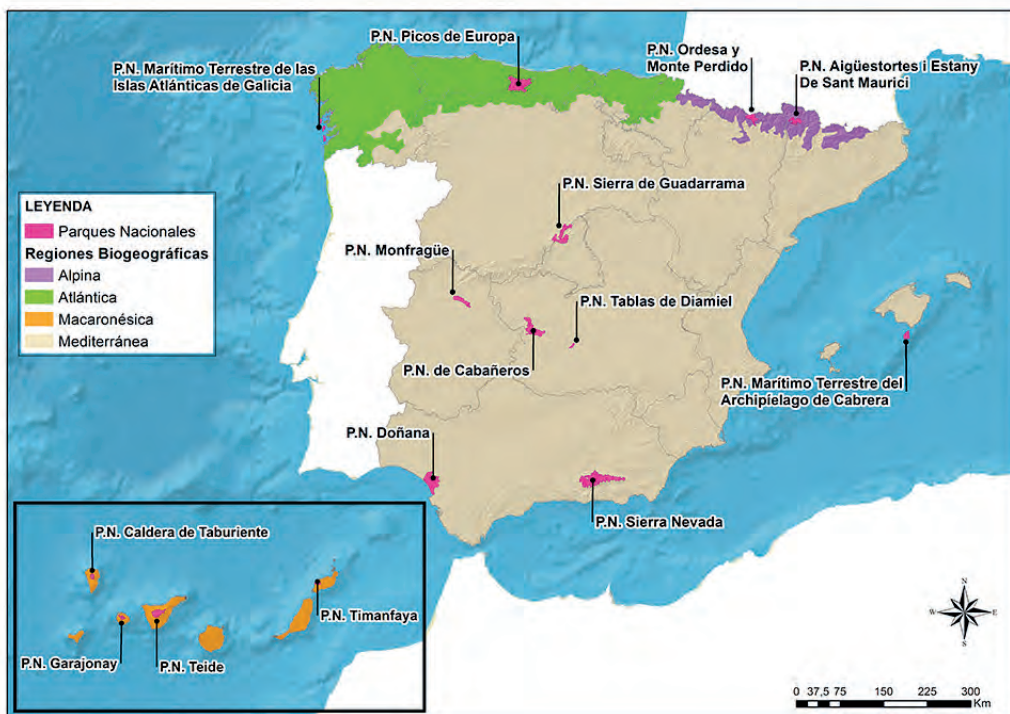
P.N. Picos de Europa

P.N. Marítimo Terrestre de las Islas Atlánticas de Galicia

P.N. Ordesa y Monte Perdido

P.N. Aigüestortes i Estany De Sant Maurici

LEYENDA
Parques Nacionales
Regiones Biogeográficas
Alpina
Atlántica
Macaronésica
Mediterránea

P.N. Sierra de Guadarrama

P.N. Monfragüe

P.N. Tablas de Diamiel

P.N. de Cabañeros

P.N. Marítimo Terrestre del Archipíelago de Cabrera

P.N. Doñana

P.N. Sierra Nevada

P.N. Caldera de Taburiente

P.N. Timanfaya

P.N. Garajonay

P.N. Teide

N
W E
S

0 37,5 75 150 225 300
Km